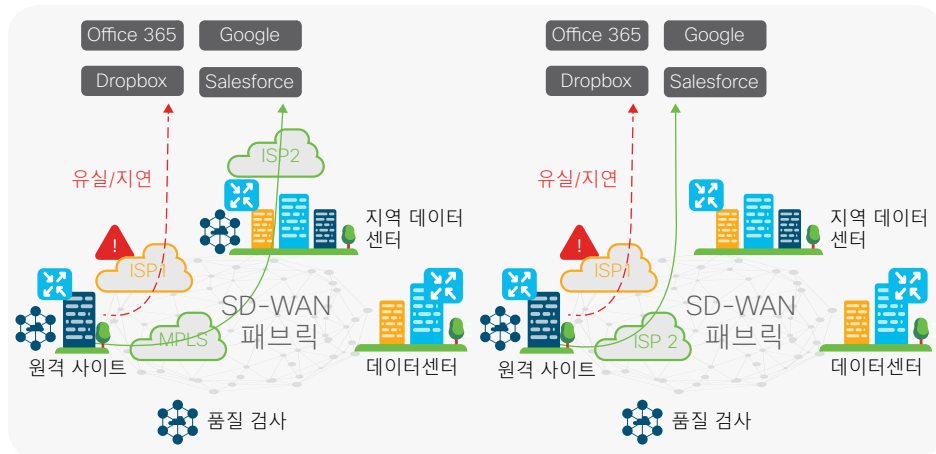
Office 365
Google
Dropbox
Salesforce
유실/지연
ISP 2
지역 데이터 센터
ISP 1
SD-WAN 패브릭
MPLS
원격 사이트
데이터센터
품질 검사

Office 365
Google
Dropbox
Salesforce
유실/지연
지역 데이터 센터
ISP 1
SD-WAN 패브릭
ISP 2
원격 사이트
데이터센터
품질 검사